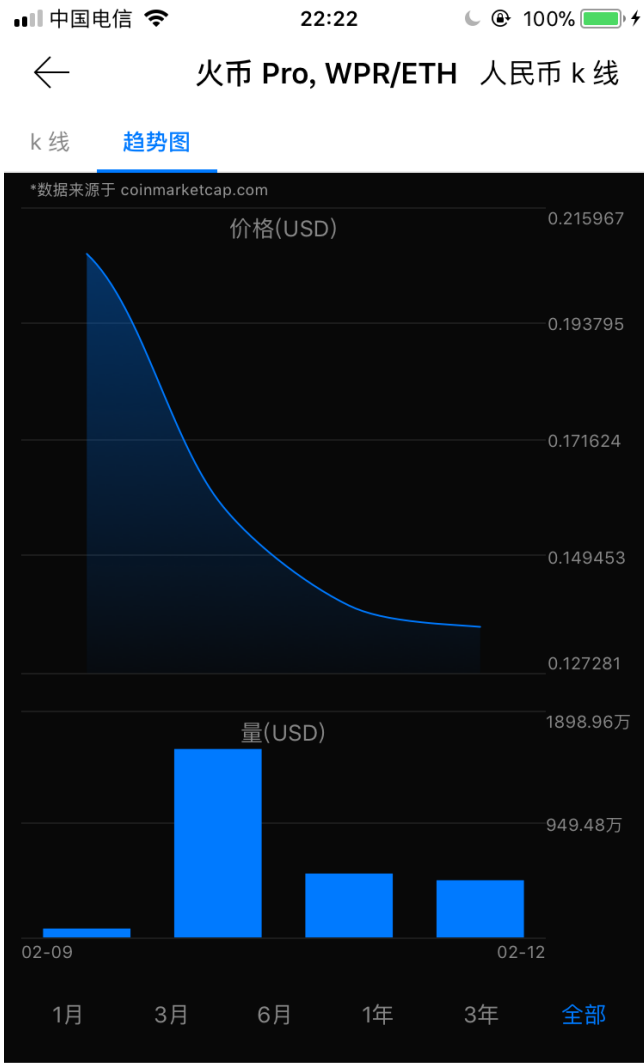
中国电信 22:22 100%

火币 Pro, WPR/ETH 人民币 k 线

k 线 趋势图

*数据来源于 coinmarketcap.com

价格(USD)

0.215967
0.193795
0.171624
0.149453
0.127281

量(USD)

1898.96万
949.48万

02-09
02-12

1月 3月 6月 1年 3年 全部